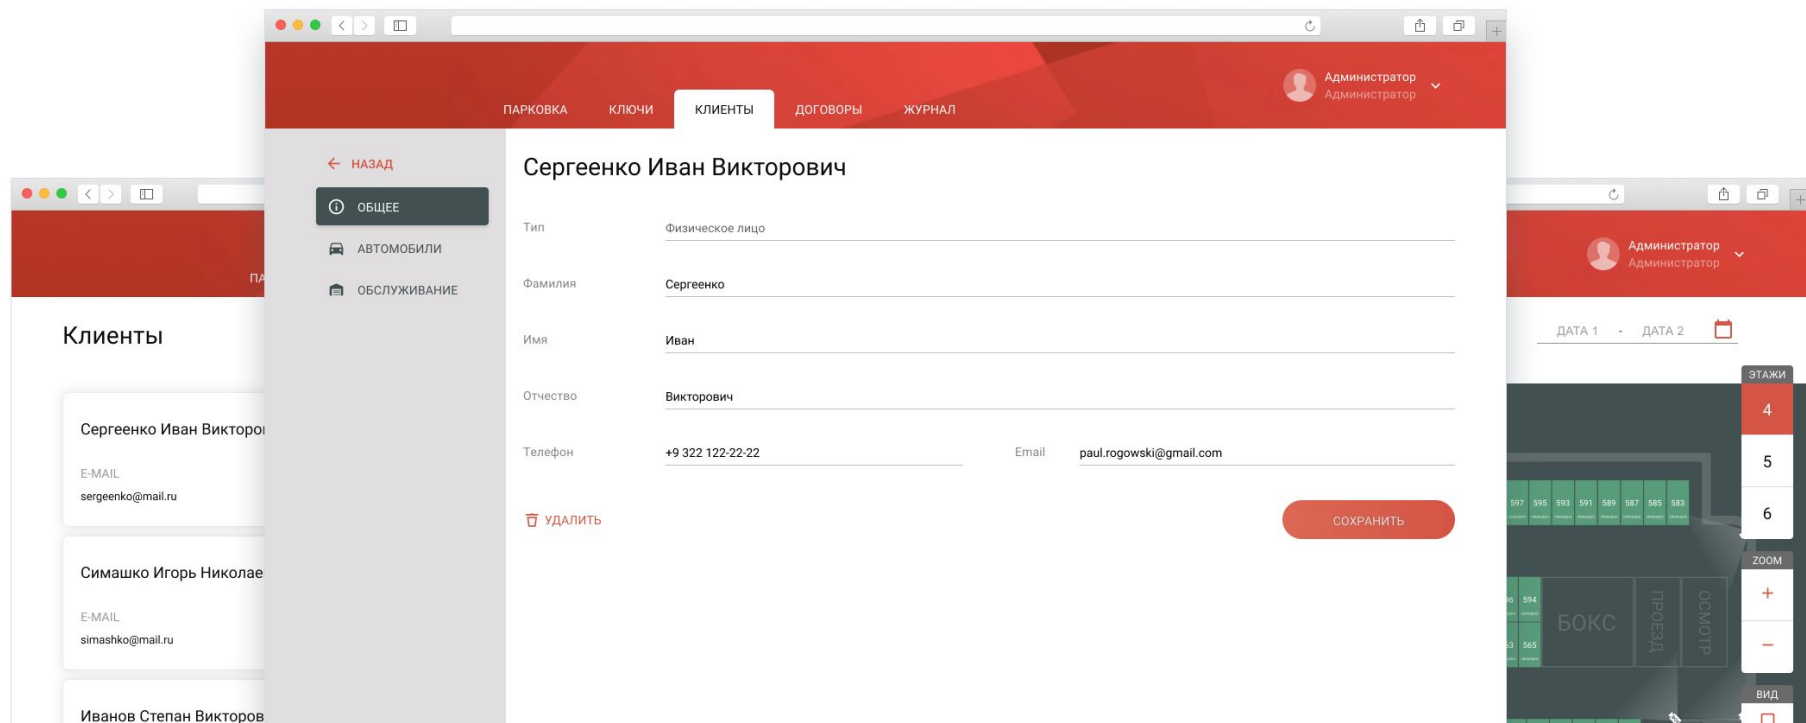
ПАРКОВКА КЛЮЧИ КЛИЕНТЫ ДОГОВОРЫ ЖУРНАЛ

Администратор
Администратор

← НАЗАД

ОБЩЕЕ

АВТОМОБИЛИ

ОБСЛУЖИВАНИЕ

Сергеенко Иван Викторович

Тип
Физическое лицо

Фамилия
Сергеенко

Имя
Иван

Отчество
Викторович

Телефон
+9 322 122-22-22

Email
paul.rogowski@gmail.com

УДАЛИТЬ

СОХРАНИТЬ

ПА

Клиенты

Сергеенко Иван Викторо

E-MAIL
sergeenko@mail.ru

Симашко Игорь Николае

E-MAIL
simashko@mail.ru

Иванов Степан Викторов

Администратор
Администратор

ДАТА 1 - ДАТА 2

ЭТАЖИ
4
5
6

ZOOM
+
−

ВИД

597 595 593 591 589 587 585 583

594

565

БОКС

ПРОЕЗД

ОСМОТР